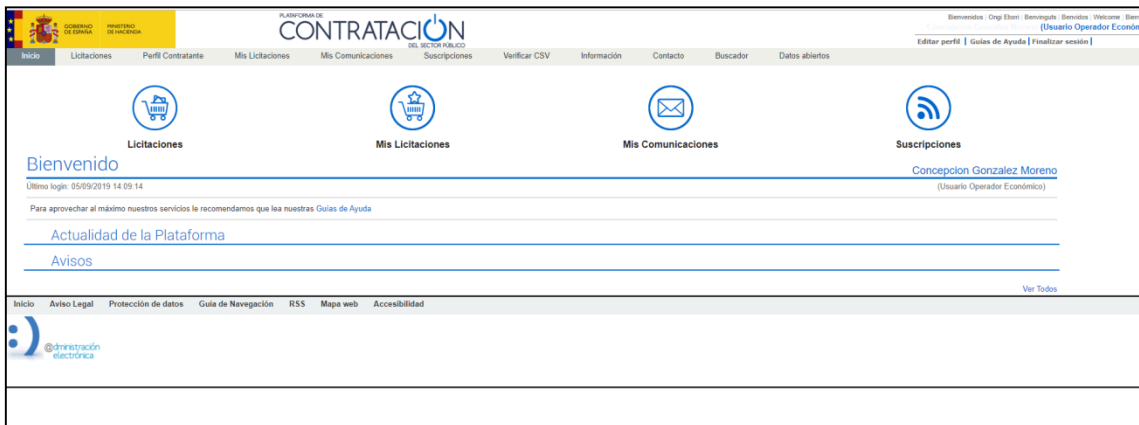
GOBIERNO DE ESPAÑA MINISTERIO DE HACIENDA

PLATAFORMA DE CONTRATACION DEL SECTOR PÚBLICO

Bienvenidos | Ongi Etorri | Benvinguts | Benvidos | Welcome | Bien
(Usuario Operador Económ

Editar perfil | Guías de Ayuda | Finalizar sesión |

Inicio Licitaciones Perfil Contratante Mis Licitaciones Mis Comunicaciones Suscripciones Verificar CSV Información Contacto Buscador Datos abiertos

Licitaciones

Mis Licitaciones

Mis Comunicaciones

Suscripciones

Bienvenido

Concepcion Gonzalez Moreno

Último login: 05/09/2019 14:09:14

(Usuario Operador Económico)

Para aprovechar al máximo nuestros servicios le recomendamos que lea nuestras Guías de Ayuda

Actualidad de la Plataforma

Avisos

Ver Todos

Inicio Aviso Legal Protección de datos Guía de Navegación RSS Mapa web Accesibilidad

@dministración electrónica